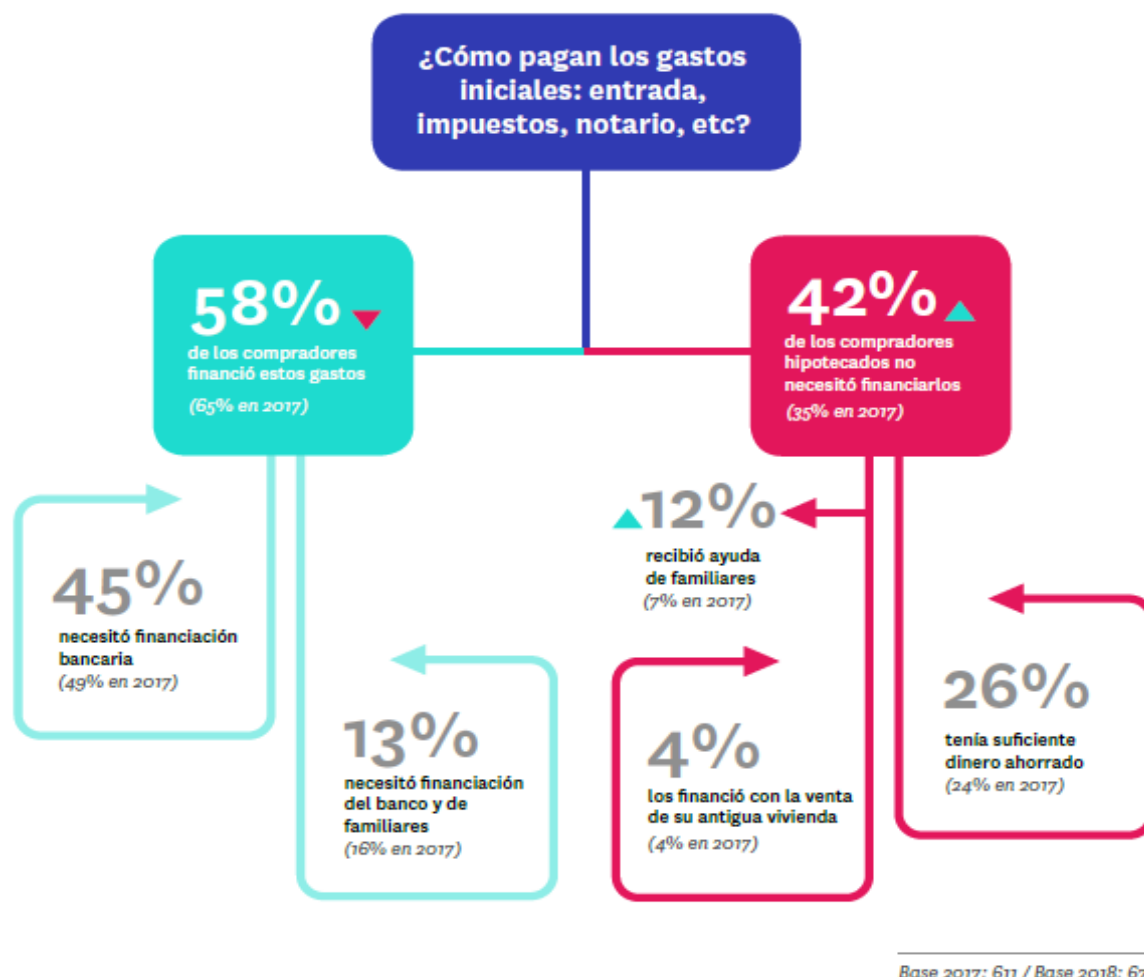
¿Cómo pagan los gastos iniciales: entrada, impuestos, notario, etc?

58%
de los compradores financió estos gastos
(65% en 2017)

42%
de los compradores hipotecados no necesitó financiarlos
(35% en 2017)

45%
necesitó financiación bancaria
(49% en 2017)

13%
necesitó financiación del banco y de familiares
(16% en 2017)

12%
recibió ayuda de familiares
(7% en 2017)

4%
los financió con la venta de su antigua vivienda
(4% en 2017)

26%
tenía suficiente dinero ahorrado
(24% en 2017)

Base 2017: 611 / Base 2018: 6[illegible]